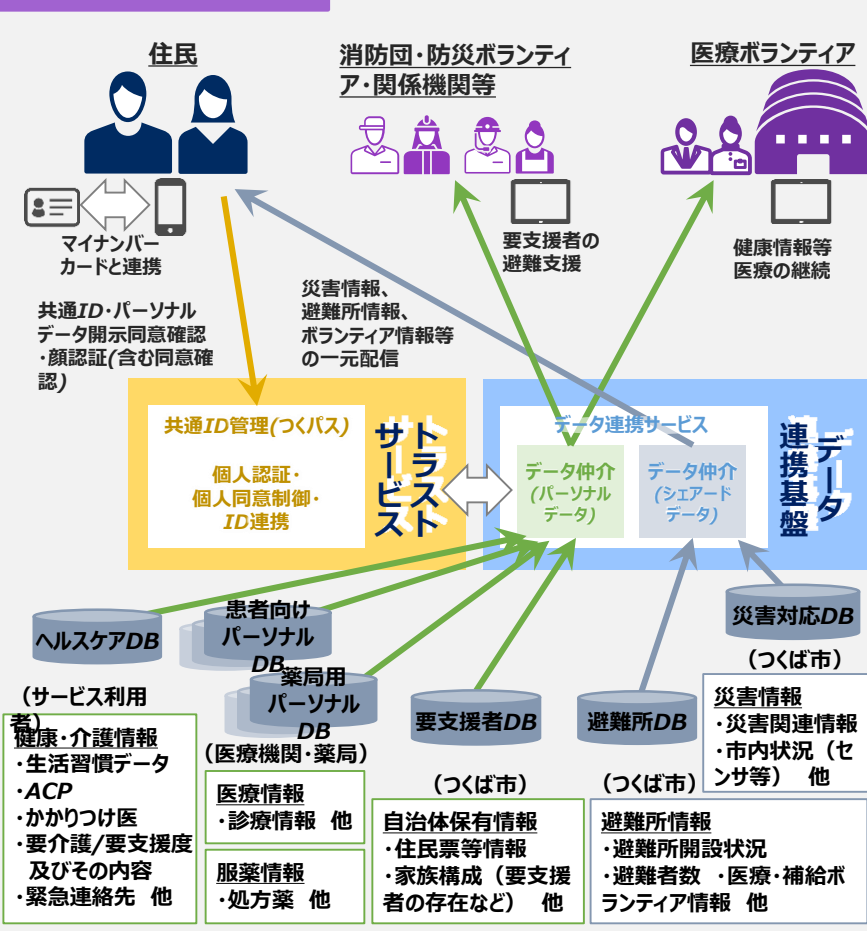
住民

消防団・防災ボランティア・関係機関等

医療ボランティア

マイナンバーカードと連携

要支援者の避難支援

健康情報等医療の継続

共通ID・パーソナルデータ開示同意確認・顔認証(含む同意確認)

災害情報、避難所情報、ボランティア情報等の一元配信

共通ID管理(つくパス)

個人認証・個人同意制御・ID連携

トラストサービス

データ連携サービス

データ仲介(パーソナルデータ)

データ仲介(シェアードデータ)

データ連携基盤

ヘルスケアDB

患者向けパーソナルDB

薬局用パーソナルDB

要支援者DB

避難所DB

災害対応DB

(つくば市)

(サービス利用者)

健康・介護情報
・生活習慣データ
・ACP
・かかりつけ医
・要介護/要支援度及びその内容
・緊急連絡先 他

(医療機関・薬局)

医療情報
・診療情報 他

服薬情報
・処方薬 他

(つくば市)

自治体保有情報
・住民票等情報
・家族構成(要支援者の存在など) 他

(つくば市)

避難所情報
・避難所開設状況
・避難者数 ・医療・補給ボランティア情報 他

災害情報
・災害関連情報
・市内状況(センサ等) 他